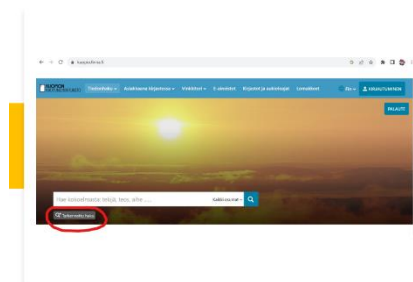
kirjastot.fi

SUOMEN KIRJASTOT

Tarkennettu haku

Ajankohtaista kirjastossa

Kokoelmat

E-aineistot

Kirjastot ja aukioloajat

Lomakkeet

Fin

KIRJAUDU SISÄÄN

PALAUTE

Hae kokoelmasta: teloja, teos, aihe ...

Kaikki kentät

Tarkennettu haku